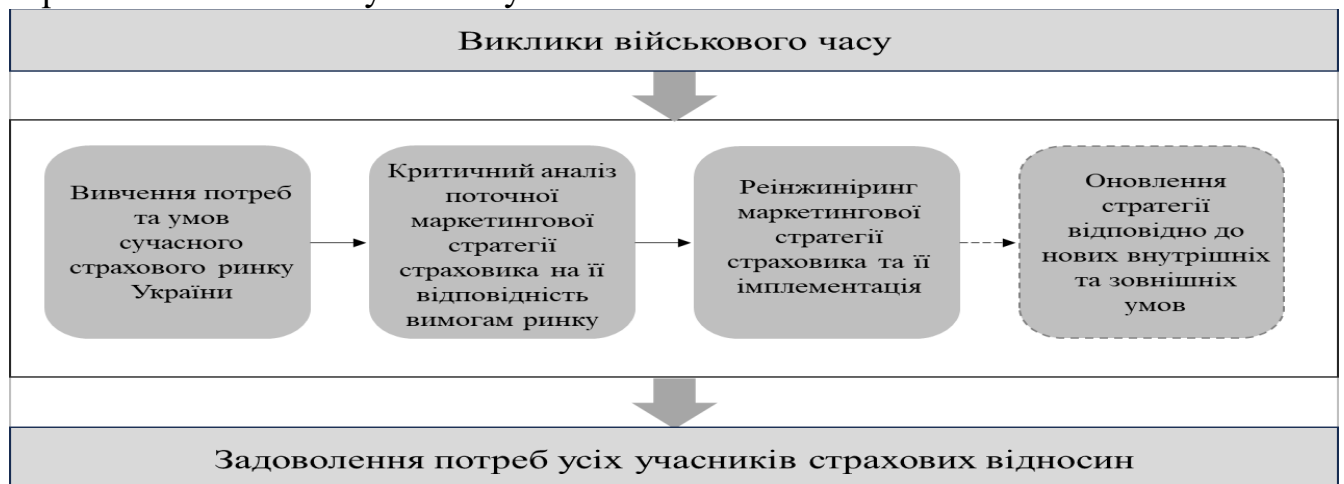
Виклики військового часу

Вивчення потреб та умов сучасного страхового ринку України

Критичний аналіз поточної маркетингової стратегії страховика на її відповідність вимогам ринку

Реінжиніринг маркетингової стратегії страховика та її імплементація

Оновлення стратегії відповідно до нових внутрішніх та зовнішніх умов

Задоволення потреб усіх учасників страхових відносин